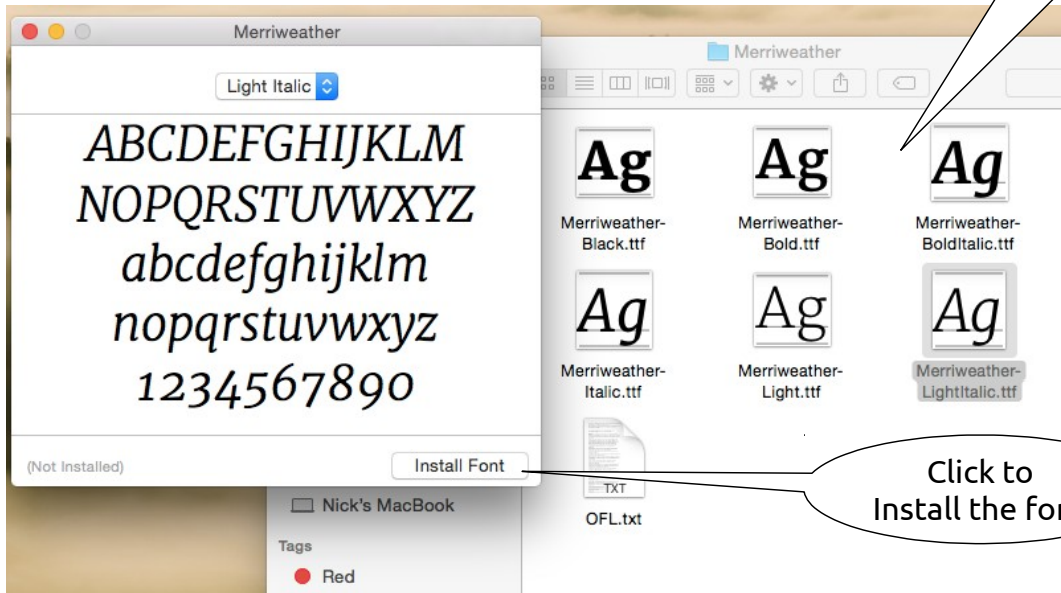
Merriweather

Light Italic

ABCDEFGHIJKLM
NOPQRSTUVWXYZ
abcdefghijklm
nopqrstuvwxyz
1234567890

(Not Installed)

Install Font

Merriweather

Ag
Merriweather-Black.ttf

Ag
Merriweather-Bold.ttf

Ag
Merriweather-BoldItalic.ttf

Ag
Merriweather-Italic.ttf

Ag
Merriweather-Light.ttf

Ag
Merriweather-LightItalic.ttf

TXT
OFL.txt

Nick's MacBook

Tags

Red

Click to Install the for